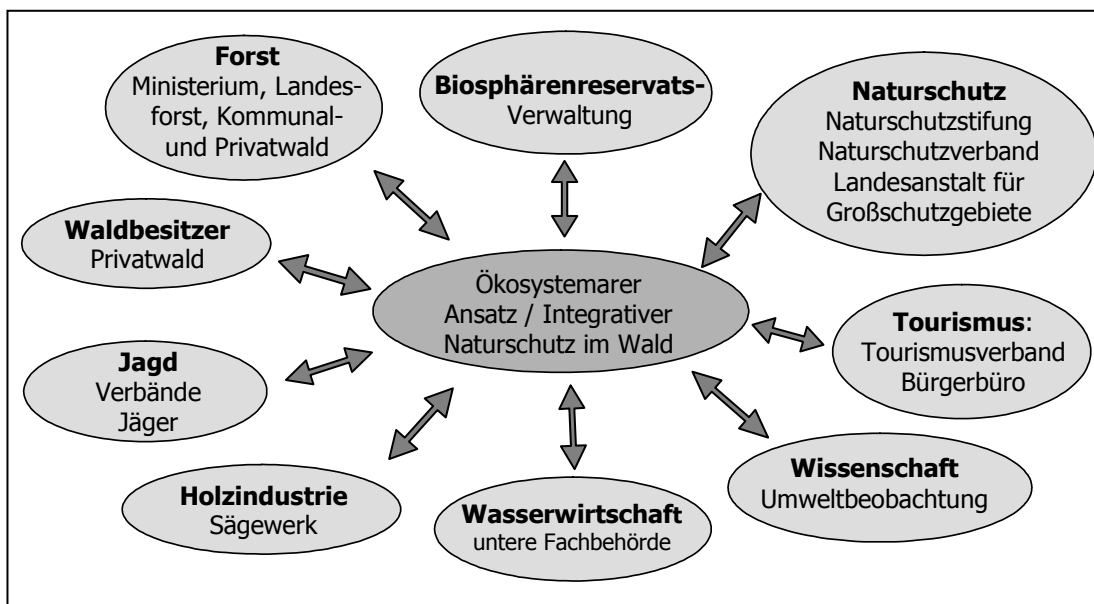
Forst
Ministerium, Landesforst, Kommunal- und Privatwald

Biosphärenreservats-Verwaltung

Naturschutz
Naturschutzstiftung
Naturschutzverband
Landesanstalt für Großschutzgebiete

Waldbesitzer
Privatwald

Ökosystemarer Ansatz / Integrativer Naturschutz im Wald

Tourismus:
Tourismusverband
Bürgerbüro

Jagd
Verbände
Jäger

Wissenschaft
Umweltbeobachtung

Holzindustrie
Sägewerk

Wasserwirtschaft
untere Fachbehörde